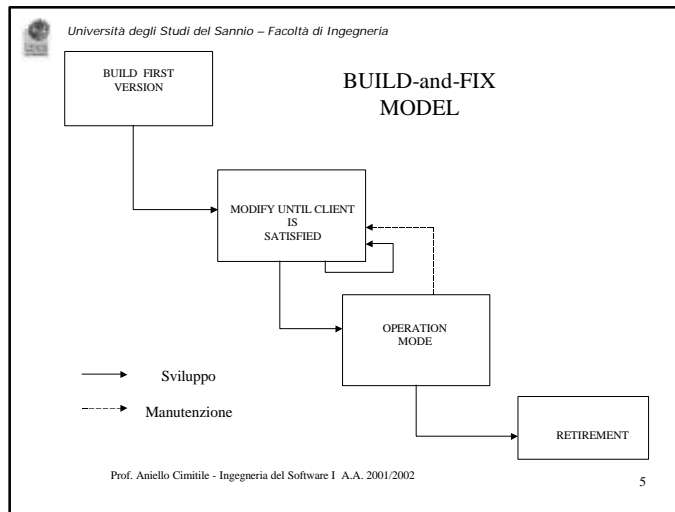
Università degli Studi del Sannio – Facoltà di Ingegneria

BUILD FIRST VERSION

BUILD-and-FIX MODEL

MODIFY UNTIL CLIENT IS SATISFIED

OPERATION MODE

Sviluppo

Manutenzione

RETIREMENT

Prof. Aniello Cimitile - Ingegneria del Software I A.A. 2001/2002

5